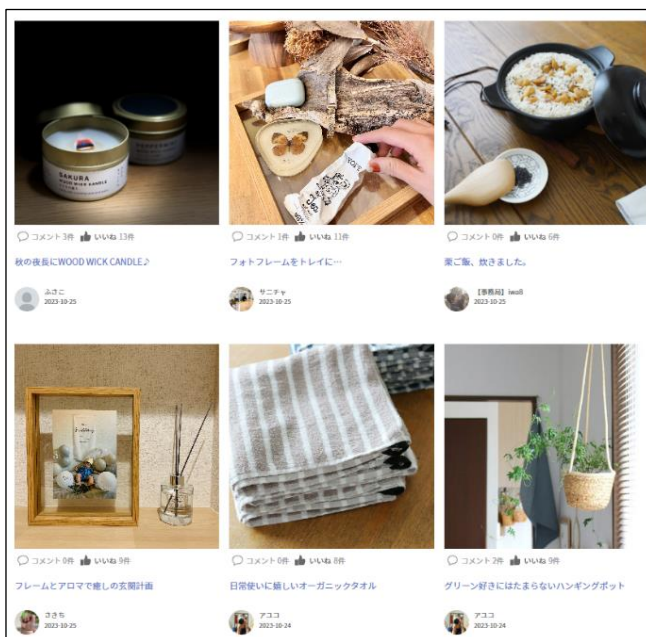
SAKURA
WOOD WICK CANDLE

コメント 3件 いいね 13件
秋の夜長にWOOD WICK CANDLE♪
ふさこ
2023-10-25

コメント 1件 いいね 11件
フォトフレームをトレイに…
サニチャ
2023-10-25

コメント 0件 いいね 6件
栗ご飯、炊きました。
[事務局] iwo8
2023-10-25

コメント 0件 いいね 9件
フレームとアロマで癒しの玄関計画
さきち
2023-10-25

コメント 0件 いいね 8件
日常使いに嬉しいオーガニックタオル
アココ
2023-10-24

コメント 2件 いいね 9件
グリーン好きにはたまらないハンギングポット
アココ
2023-10-24